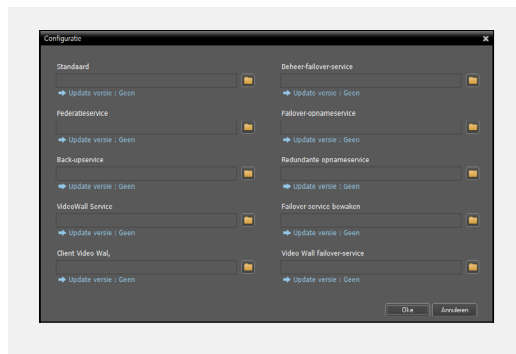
Configuratie

Standaard

➡ Update versie : Geen

Federatieservice

➡ Update versie : Geen

Back-upservice

➡ Update versie : Geen

VideoWall Service

➡ Update versie : Geen

Client Video Wal,

➡ Update versie : Geen

Deheer-failover-service

➡ Update versie : Geen

Failover-opnameservice

➡ Update versie : Geen

Redundante opnameservice

➡ Update versie : Geen

Failover service bewaken

➡ Update versie : Geen

Video Wall failover-service

➡ Update versie : Geen

Oke

Annuleren